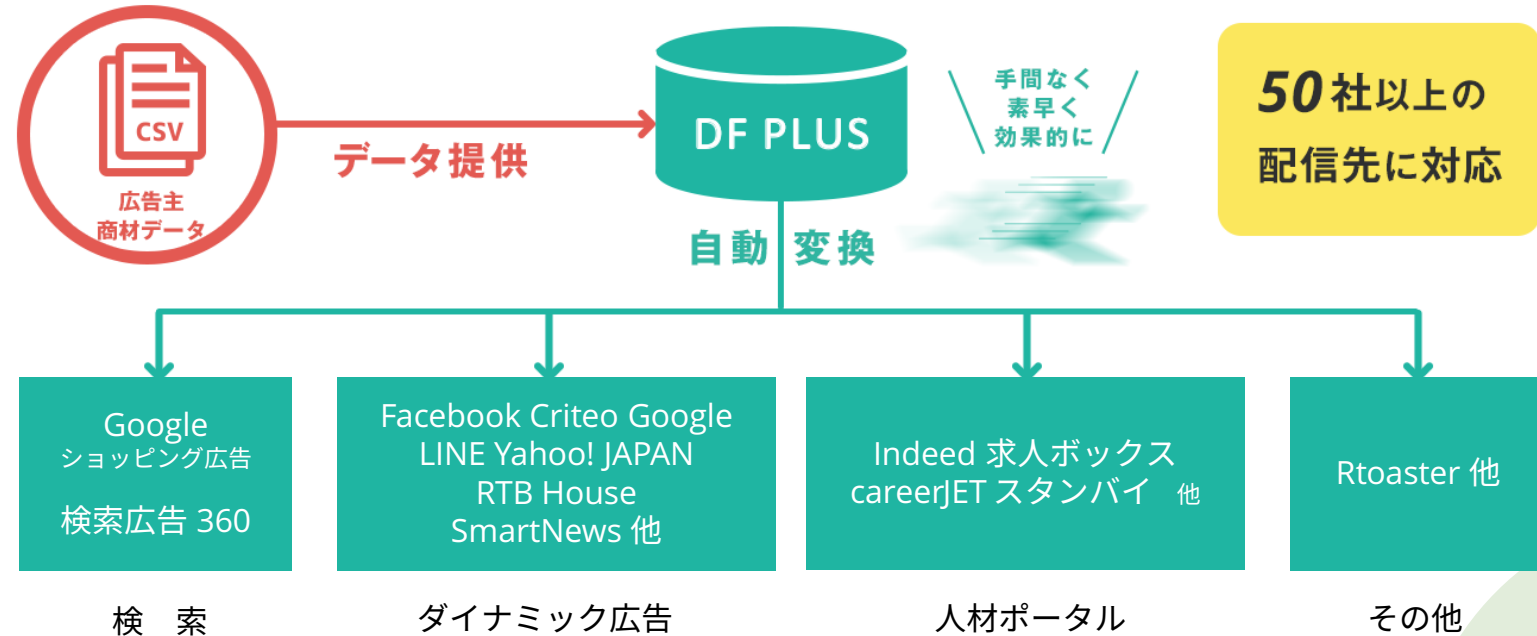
CSV

広告主
商材データ

データ提供

DF PLUS

手間なく
素早く
効果的に

50社以上の
配信先に対応

自動 変換

Google
ショッピング広告

検索広告 360

Facebook Criteo Google
LINE Yahoo! JAPAN
RTB House
SmartNews 他

Indeed 求人ボックス
careerJET スタンバイ 他

Rtoaster 他

検 索

ダイナミック広告

人材ポータル

その他